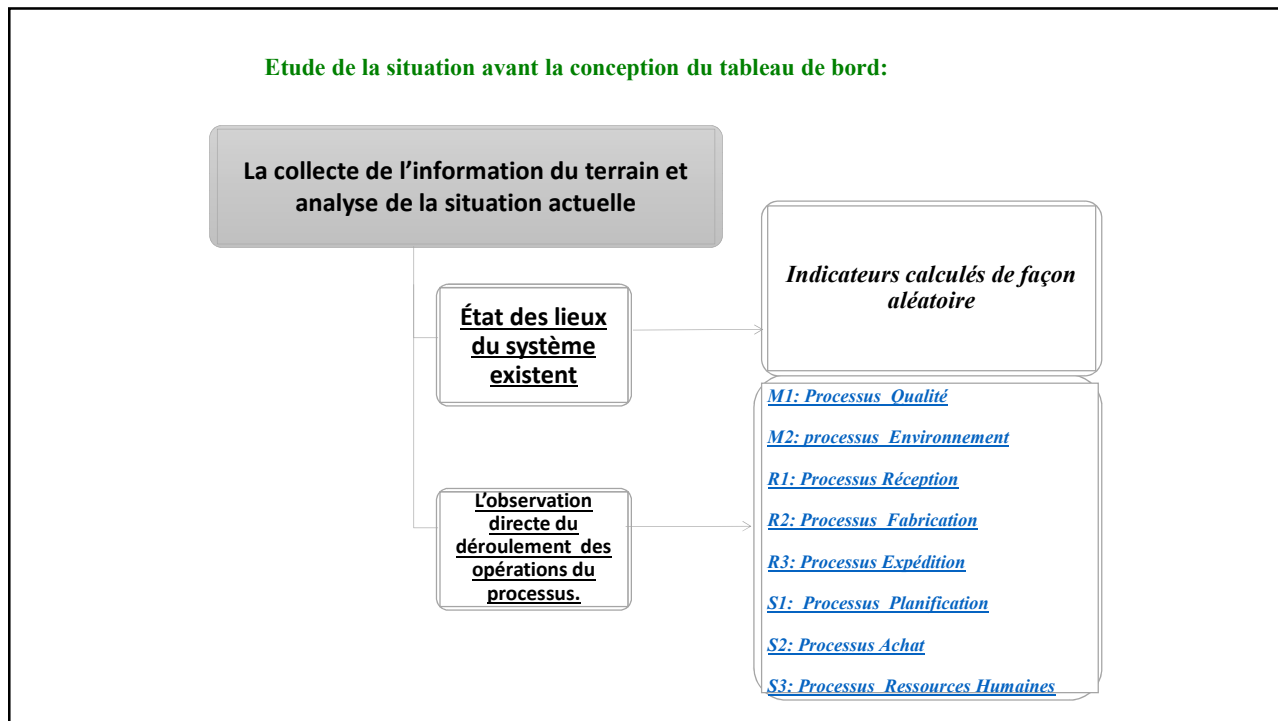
Etude de la situation avant la conception du tableau de bord:

La collecte de l’information du terrain et analyse de la situation actuelle

État des lieux du système existent

Indicateurs calculés de façon aléatoire

L’observation directe du déroulement des opérations du processus.

M1: Processus Qualité

M2: processus Environnement

R1: Processus Réception

R2: Processus Fabrication

R3: Processus Expédition

S1: Processus Planification

S2: Processus Achat

S3: Processus Ressources Humaines